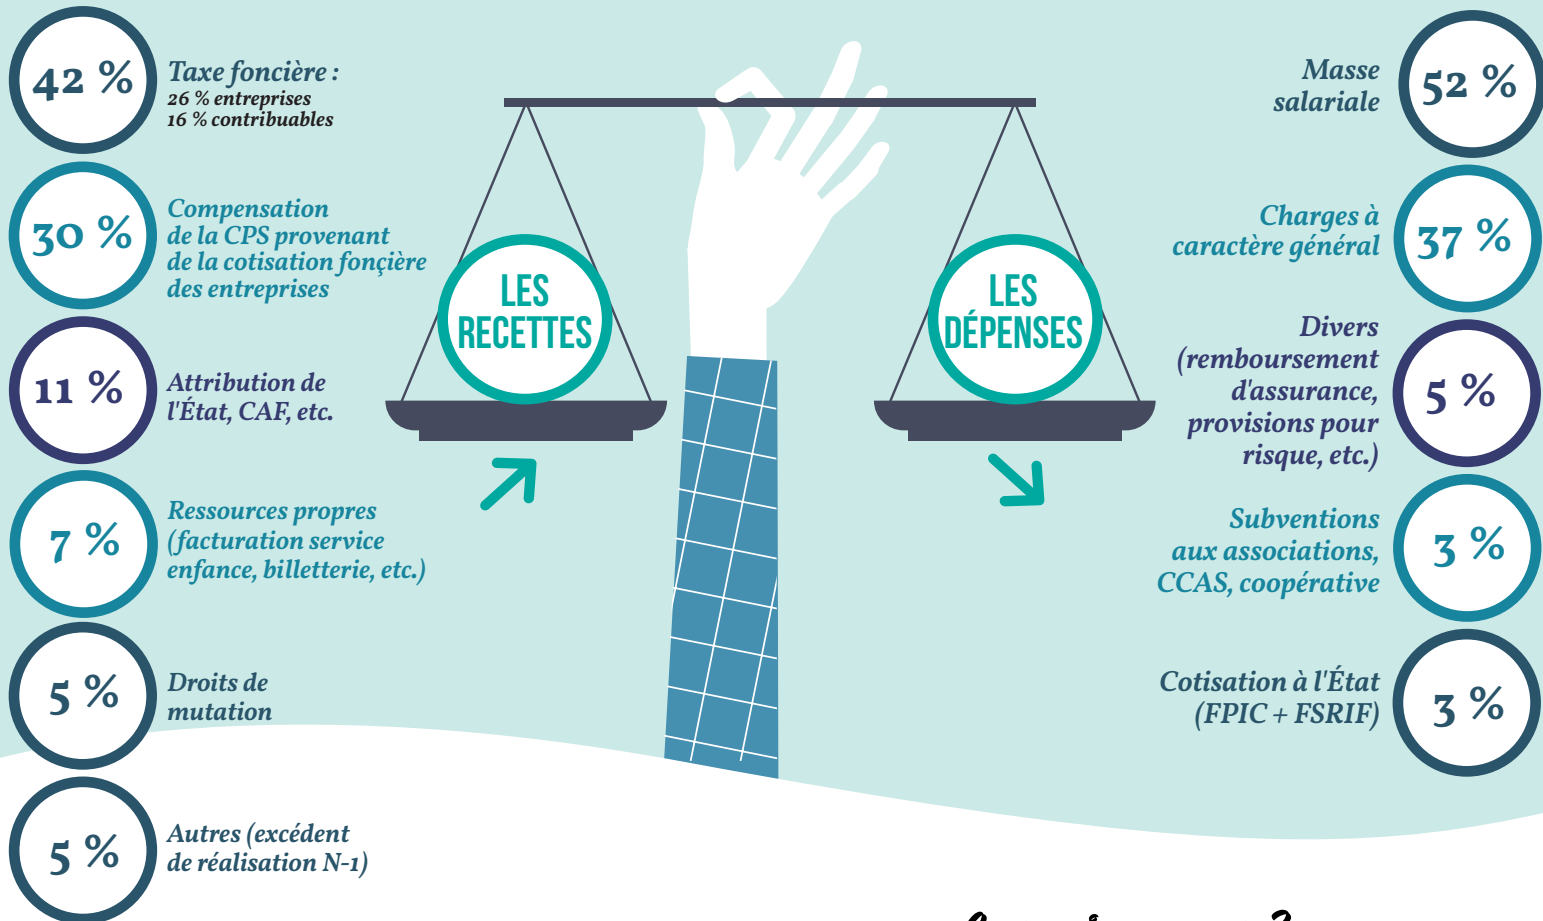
42 %
Taxe foncière :
26 % entreprises
16 % contribuables

30 %
Compensation de la CPS provenant de la cotisation foncière des entreprises

11 %
Attribution de l'État, CAF, etc.

7 %
Ressources propres (facturation service enfance, billetterie, etc.)

5 %
Droits de mutation

5 %
Autres (excédent de réalisation N-1)

LES RECETTES

LES DÉPENSES

Masse salariale
52 %

Charges à caractère général
37 %

Divers (remboursement d'assurance, provisions pour risque, etc.)
5 %

Subventions aux associations, CCAS, coopérative
3 %

Cotisation à l'État (FPIC + FSRIF)
3 %

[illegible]